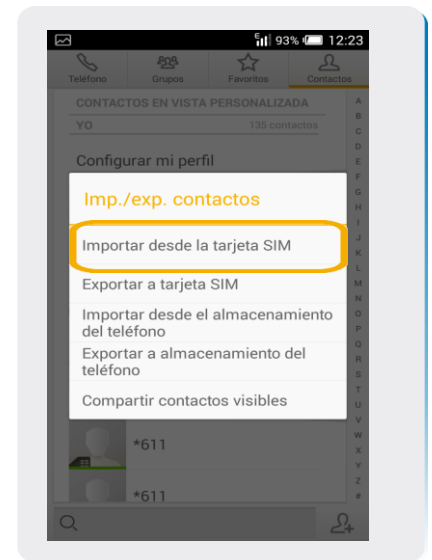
93% 12:23

Teléfono Grupos Favoritos Contactos

CONTACTOS EN VISTA PERSONALIZADA

YO 135 contactos

Configurar mi perfil

Imp./exp. contactos

Importar desde la tarjeta SIM

Exportar a tarjeta SIM

Importar desde el almacenamiento del teléfono

Exportar a almacenamiento del teléfono

Compartir contactos visibles

*611

*611

A B C D E F G H I J K L M N O P Q R S T U V W X Y Z #